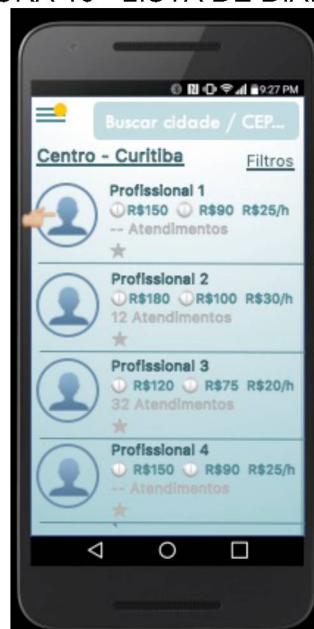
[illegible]URA 10 - LISTA DE DIA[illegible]

9:27 PM

Buscar cidade / CEP...

Centro - Curitiba

Filtros

Profissional 1
R$150 R$90 R$25/h
-- Atendimentos

Profissional 2
R$180 R$100 R$30/h
12 Atendimentos

Profissional 3
R$120 R$75 R$20/h
32 Atendimentos

Profissional 4
R$150 R$90 R$25/h
-- Atendimentos